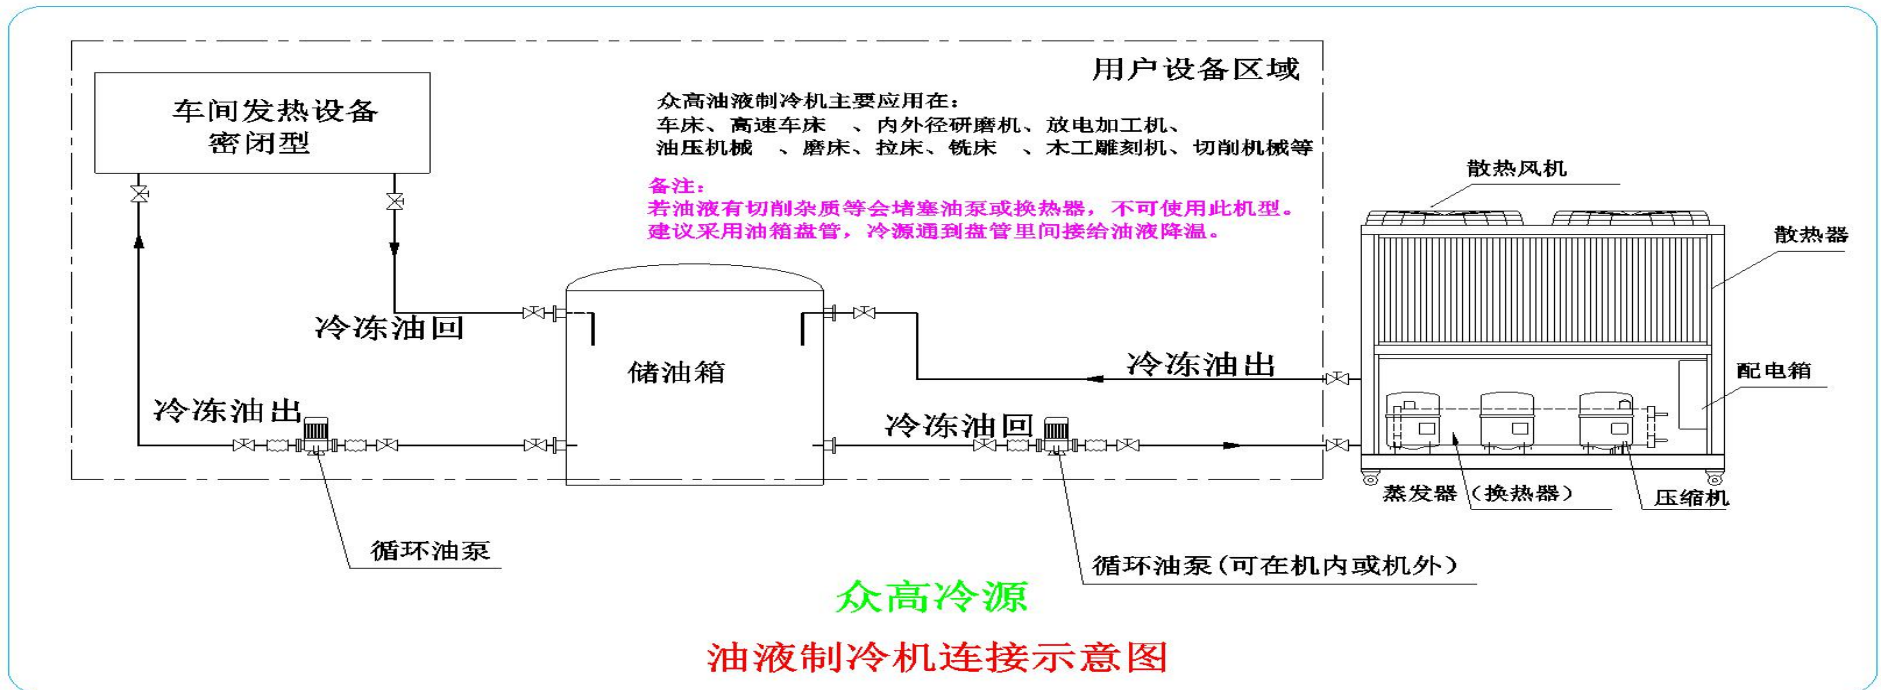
用户设备区域

车间发热设备
密闭型

众高油液制冷机主要应用在：
车床、高速车床 、内外径研磨机、放电加工机、
油压机械 、磨床、拉床、铣床 、木工雕刻机、切削机械等

备注：
若油液有切削杂质等会堵塞油泵或换热器，不可使用此机型。
建议采用油箱盘管，冷源通到盘管里间接给油液降温。

散热风机

散热器

冷冻油回

储油箱

冷冻油出

配电箱

冷冻油出

冷冻油回

蒸发器（换热器）

压缩机

循环油泵

循环油泵（可在机内或机外）

众高冷源

油液制冷机连接示意图